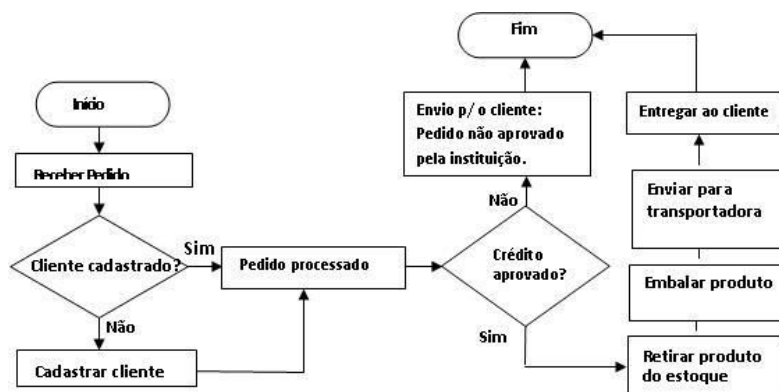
Início

Receber Pedido

Cliente cadastrado?

Sim

Não

Cadastrar cliente

Pedido processado

Crédito aprovado?

Não

Sim

Envio p/ o cliente: Pedido não aprovado pela instituição.

Fim

Entregar ao cliente

Enviar para transportadora

Embalar produto

Retirar produto do estoque